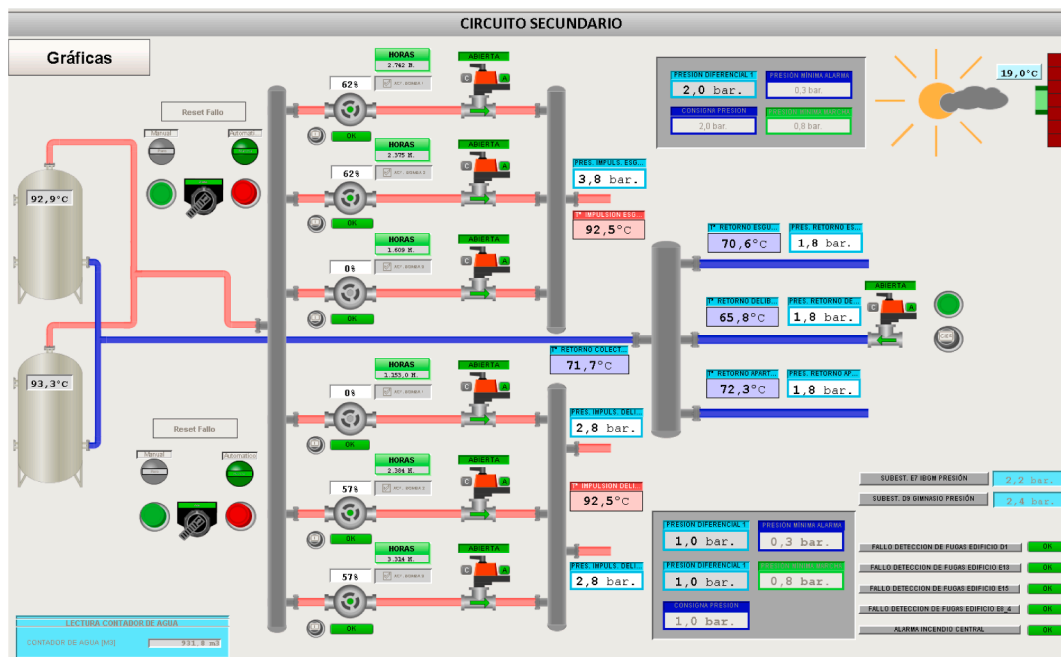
CIRCUITO SECUNDARIO

Gráficas

Reset Fallo

Manual

Automatic

92,9°C

93,3°C

Reset Fallo

Manual

Automatico

HORAS
2.762 H.

62%

OK

ABIERTA

C A

HORAS
2.375 H.

62%

OK

ABIERTA

HORAS
1.609 H.

0%

OK

ABIERTA

HORAS
1.353,0 H.

0%

OK

ABIERTA

HORAS
2.384 H.

57%

OK

ABIERTA

HORAS
3.334 H.

57%

OK

ABIERTA

PRESION DIFERENCIAL 1
2,0 bar.

PRESIÓN MÍNIMA ALARMA
0,3 bar.

CONSIGNA PRESION
2,0 bar.

0,8 bar.

19,0°C

PRES. IMPULS. ESG.
3,8 bar.

Tª IMPULSION ESG.
92,5°C

Tª RETORNO ESG.
70,6°C

PRES. RETORNO ES.
1,8 bar.

ABIERTA

Tª RETORNO DELIB.
65,8°C

PRES. RETORNO DE.
1,8 bar.

Tª RETORNO COLECT.
71,7°C

Tª RETORNO APART.
72,3°C

PRES. RETORNO AP.
1,8 bar.

PRES. IMPULS. DELI.
2,8 bar.

Tª IMPULSION DELI.
92,5°C

PRES. IMPULS. DELI.
2,8 bar.

PRESION DIFERENCIAL 1
1,0 bar.

PRESIÓN MÍNIMA ALARMA
0,3 bar.

PRESION DIFERENCIAL 1
1,0 bar.

0,8 bar.

CONSIGNA PRESION
1,0 bar.

SUBEST. E7 IDGM PRESIÓN
2,2 bar.

SUBEST. D9 GIMNASIO PRESIÓN
2,4 bar.

FALLO DETECCION DE FUGAS EDIFICIO D1 OK

FALLO DETECCION DE FUGAS EDIFICIO E13 OK

FALLO DETECCION DE FUGAS EDIFICIO E15 OK

FALLO DETECCION DE FUGAS EDIFICIO E8_4 OK

ALARMA INCENDIO CENTRAL OK

LECTURA CONTADOR DE AGUA

CONTADOR DE AGUA [M3] 931,8 m3